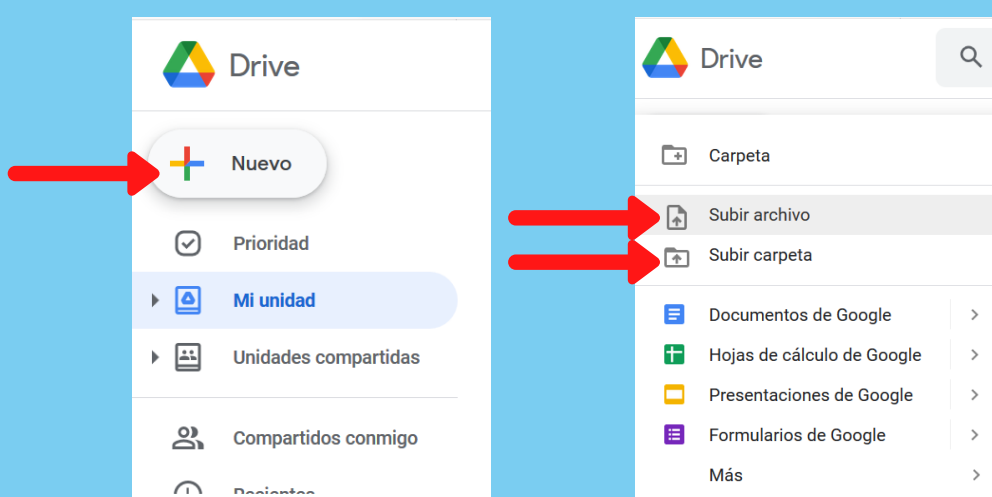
Drive

Nuevo

Prioridad

Mi unidad

Unidades compartidas

Compartidos conmigo

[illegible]

Drive

Carpeta

Subir archivo

Subir carpeta

Documentos de Google

Hojas de cálculo de Google

Presentaciones de Google

Formularios de Google

Más